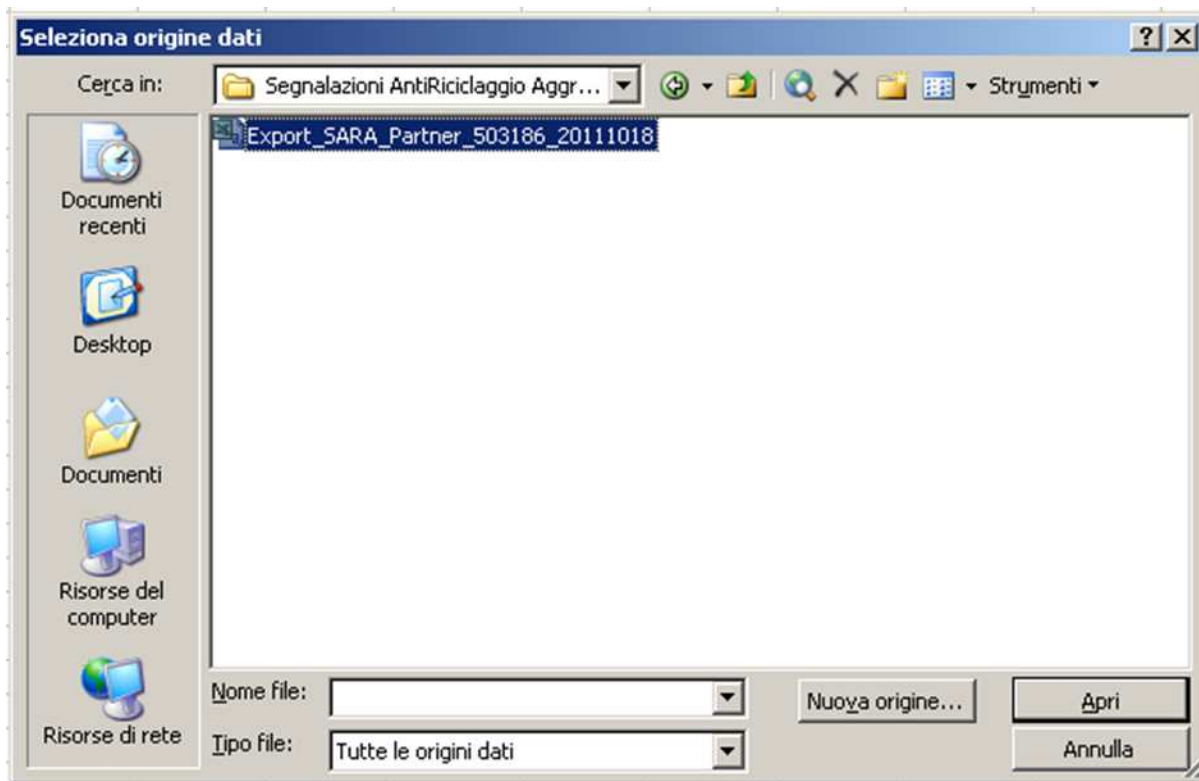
Seleziona origine dati

?

Cerca in: Segnalazioni AntiRiciclaggio Aggr...

Strumenti

Export_SARA_Partner_503186_20111018

Documenti recenti

Desktop

Documenti

Risorse del computer

Risorse di rete

Nome file:

Tipo file: Tutte le origini dati

Nuova origine...

Apri

Annulla